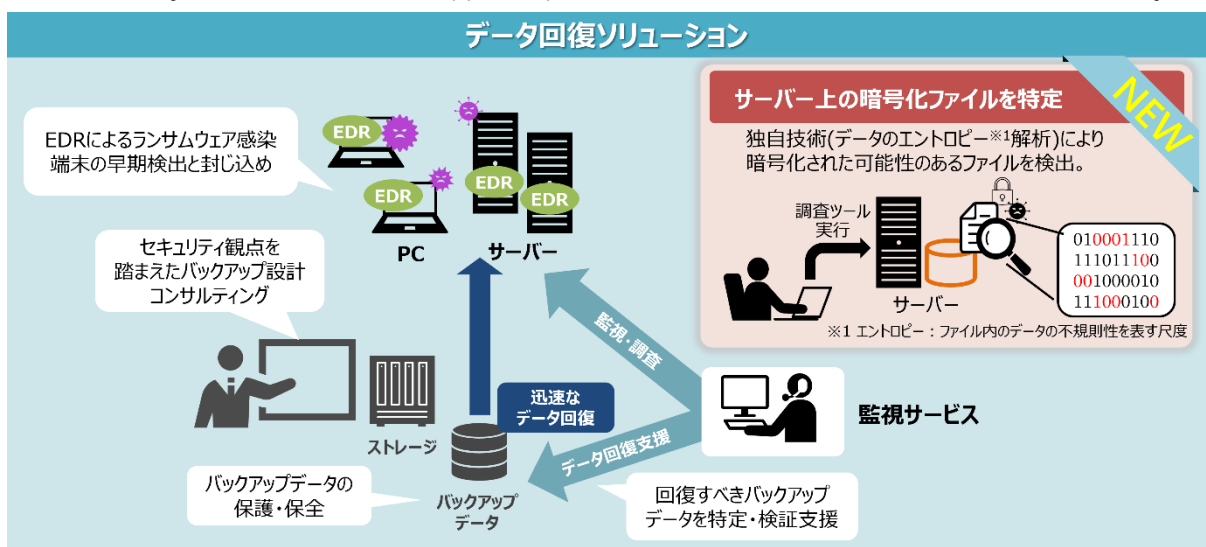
データ回復ソリューション

EDRによるランサムウェア感染端末の早期検出と封じ込め

EDR
EDR
EDR
EDR

PC
サーバー

セキュリティ観点を踏まえたバックアップ設計コンサルティング

監視・調査

迅速なデータ回復

ストレージ

バックアップデータ

データ回復支援

監視サービス

バックアップデータの保護・保全

回復すべきバックアップデータを特定・検証支援

サーバー上の暗号化ファイルを特定

NEW

独自技術(データのエントロピー※1解析)により暗号化された可能性のあるファイルを検出。

調査ツール実行

サーバー

010001110
111011100
001000010
111000100

※1 エントロピー：ファイル内のデータの不規則性を表す尺度